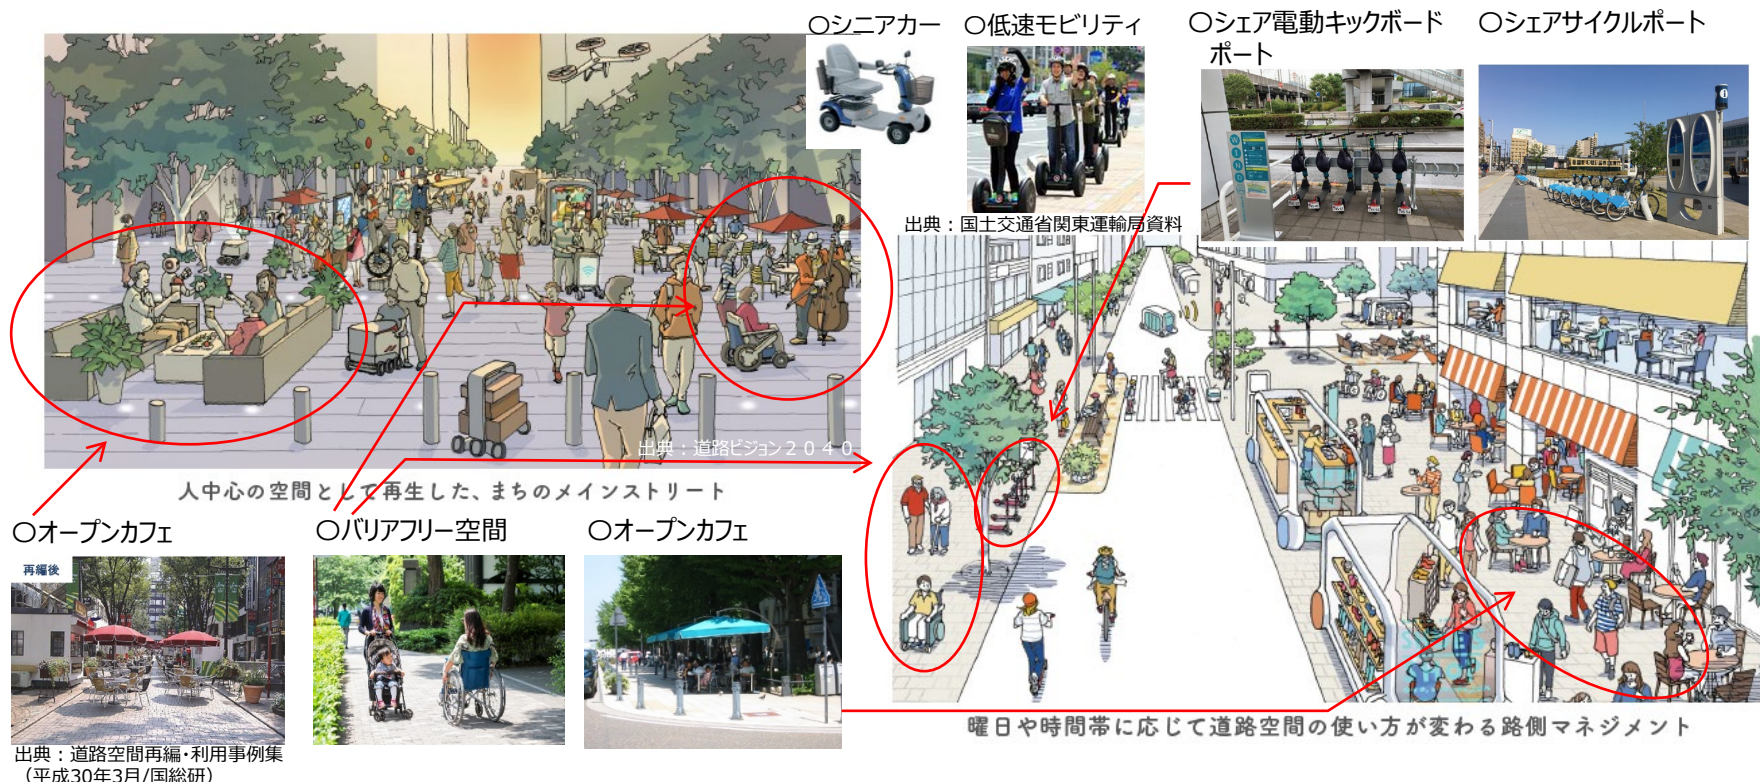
○シニアカー　○低速モビリティ　○シェア電動キックボード ポート　○シェアサイクルポート

出典：国土交通省関東運輸局資料

出典：道路ビジョン２０４０

人中心の空間として再生した、まちのメインストリート

○オープンカフェ　○バリアフリー空間　○オープンカフェ

再編後

出典：道路空間再編・利用事例集（平成30年3月/国総研）

曜日や時間帯に応じて道路空間の使い方が変わる路側マネジメント